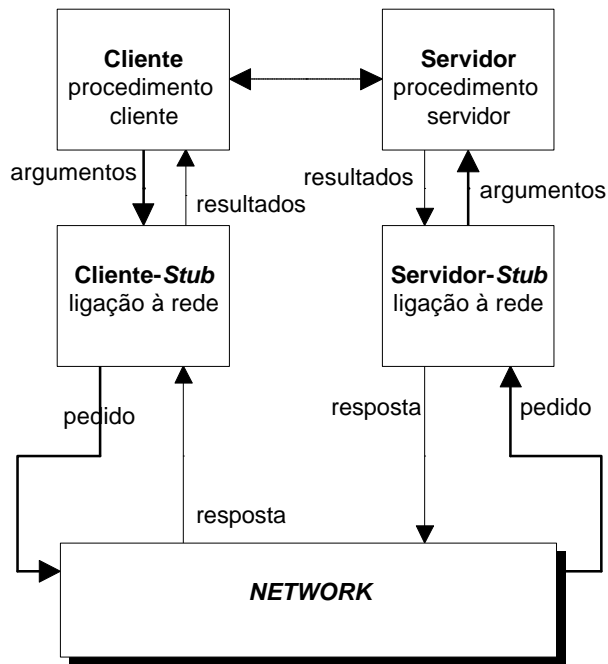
Cliente
procedimento cliente

Servidor
procedimento servidor

argumentos

resultados

resultados

argumentos

Cliente-Stub
ligação à rede

Servidor-Stub
ligação à rede

pedido

resposta

pedido

resposta

NETWORK